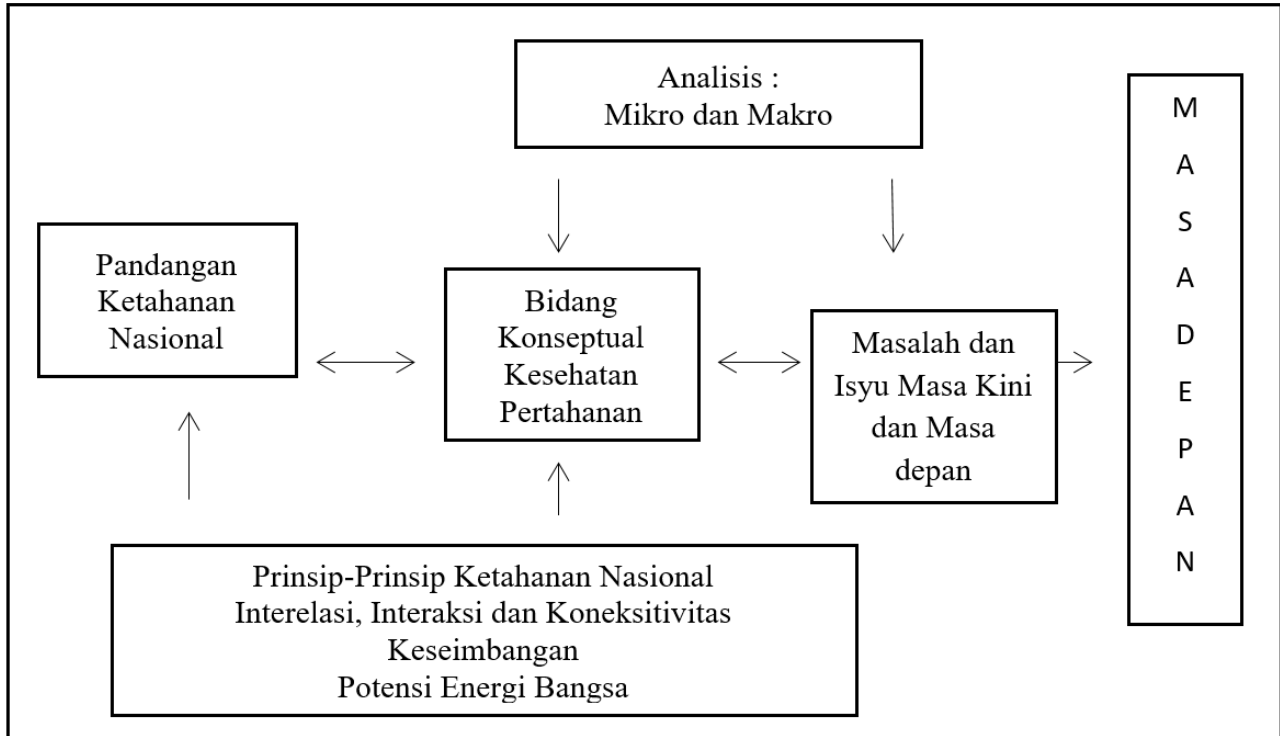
Analisis :
Mikro dan Makro

Pandangan Ketahanan Nasional

Bidang Konseptual Kesehatan Pertahanan

Masalah dan Isyu Masa Kini dan Masa depan

M
A
S
A
D
E
P
A
N

Prinsip-Prinsip Ketahanan Nasional
Interelasi, Interaksi dan Koneksitivitas
Keseimbangan
Potensi Energi Bangsa